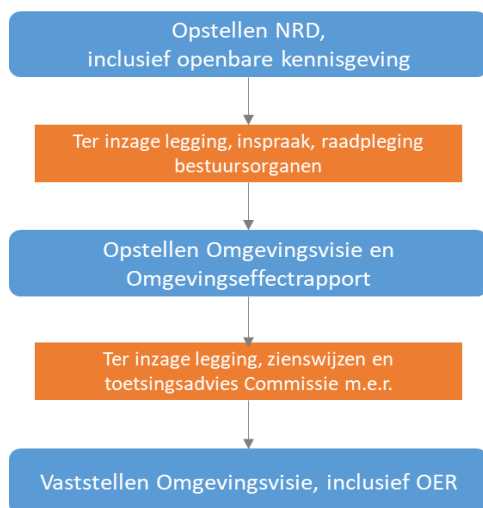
Opstellen NRD,
inclusief openbare kennisgeving

Ter inzage legging, inspraak, raadpleging bestuursorganen

Opstellen Omgevingsvisie en Omgevingseffectrapport

Ter inzage legging, zienswijzen en toetsingsadvies Commissie m.e.r.

Vaststellen Omgevingsvisie, inclusief OER